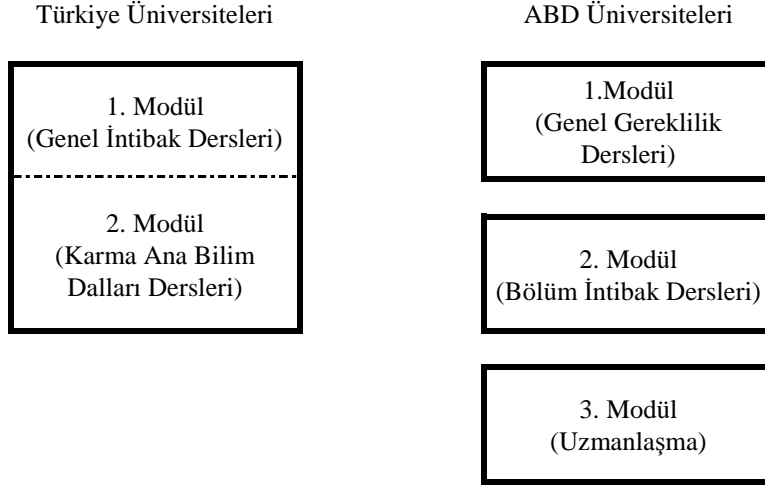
Türkiye Üniversiteleri

1. Modül
(Genel İntibak Dersleri)

2. Modül
(Karma Ana Bilim Dalları Dersleri)

ABD Üniversiteleri

1.Modül
(Genel Gereklilik Dersleri)

2. Modül
(Bölüm İntibak Dersleri)

3. Modül
(Uzmanlaşma)